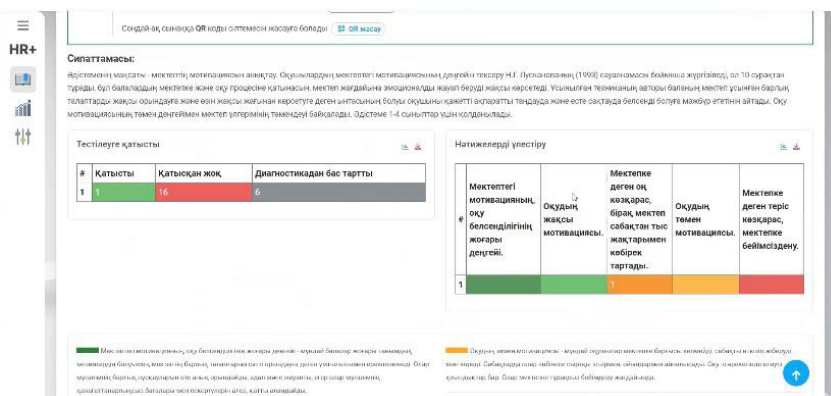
HR+

Сондай-ақ сынаққа QR коды сілтемесін жасауға болады  QR жасау

Сипаттамасы:

Әдістеменің мақсаты - мектептің мотивациясын анықтау. Оқушылардың мектептегі мотивациясының деңгейін тексеру Н.Г. Лусканованың (1993) сауалнамасы бойынша жүргізіледі, ол 10 сұрақтан тұрады. Бұл балалардың мектепке және оқу процесіне қатынасын, мектеп жағдайына эмоционалды жауап беруді жақсы көрсетеді. Ұсынылған техниканың авторы баланың мектеп ұсынған барлық талаптарды жақсы орындауға және өзін жақсы жағынан көрсетуге деген ынтасының болуы оқушыны қажетті ақпаратты таңдауда және есте сақтауда белсенді болуға мәжбүр ететінін айтады. Оқу мотивациясының төмен деңгейімен мектеп үлгерімінің төмендеуі байқалады. Әдістеме 1-4 сыныптар үшін қолданылады.

Тестілеуге қатысты

| # | Қатысты | Қатысқан жоқ | Диагностикадан бас тартты |
|---|---|---|---|
| 1 | 1 | 16 | 6 |

Нәтижелерді үлестіру

| # | Мектептегі мотивацияның, оқу белсенділігінің жоғары деңгейі. | Оқудың жақсы мотивациясы. | Мектепке деген оң көзқарас, бірақ мектеп сабақтан тыс жақтарымен көбірек тартады. | Оқудың төмен мотивациясы. | Мектепке деген теріс көзқарас, мектепке бейімсіздену. |
|---|---|---|---|---|---|
| 1 | | | 1 | | |

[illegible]

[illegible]